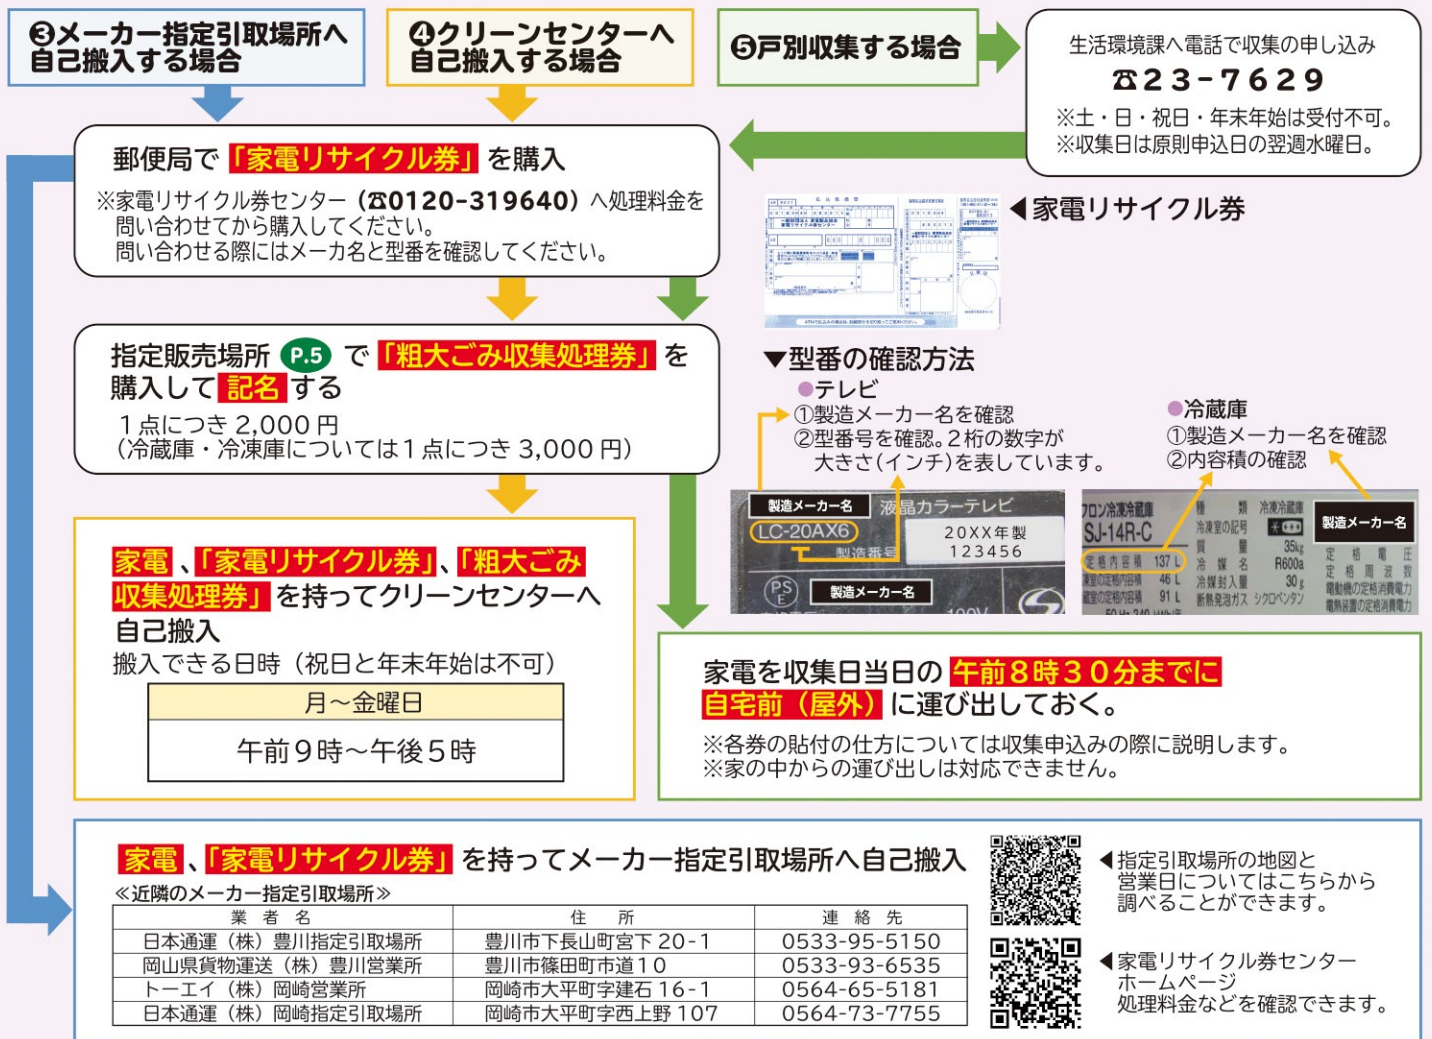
❸メーカー指定引取場所へ自己搬入する場合

❹クリーンセンターへ自己搬入する場合

❺戸別収集する場合

生活環境課へ電話で収集の申し込み
☎23-7629
※土・日・祝日・年末年始は受付不可。
※収集日は原則申込日の翌週水曜日。

郵便局で「家電リサイクル券」を購入
※家電リサイクル券センター（☎0120-319640）へ処理料金を問い合わせてから購入してください。
問い合わせる際にはメーカ名と型番を確認してください。

◀家電リサイクル券

指定販売場所 P.5 で「粗大ごみ収集処理券」を購入して記名する
1点につき 2,000 円
（冷蔵庫・冷凍庫については1点につき 3,000 円）

▼型番の確認方法
●テレビ
①製造メーカー名を確認
②型番号を確認。2桁の数字が大きさ（インチ）を表しています。
●冷蔵庫
①製造メーカー名を確認
②内容積の確認

製造メーカー名
LC-20AX6
液晶カラーテレビ
20XX年製
123456
製造番号
製造メーカー名

フロン冷凍冷蔵庫
SJ-14R-C
製造メーカー名
定格内容積 137 L
46 L
91 L
35kg
R600a
30g

家電、「家電リサイクル券」、「粗大ごみ収集処理券」を持ってクリーンセンターへ自己搬入
搬入できる日時（祝日と年末年始は不可）

| 月～金曜日 |
|---|
| 午前9時～午後5時 |

家電を収集日当日の午前8時30分までに自宅前（屋外）に運び出しておく。
※各券の貼付の仕方については収集申込みの際に説明します。
※家の中からの運び出しは対応できません。

家電、「家電リサイクル券」を持ってメーカー指定引取場所へ自己搬入
≪近隣のメーカー指定引取場所≫

| 業者名 | 住所 | 連絡先 |
|---|---|---|
| 日本通運（株）豊川指定引取場所 | 豊川市下長山町宮下 20-1 | 0533-95-5150 |
| 岡山県貨物運送（株）豊川営業所 | 豊川市篠田町市道10 | 0533-93-6535 |
| トーエイ（株）岡崎営業所 | 岡崎市大平町字建石 16-1 | 0564-65-5181 |
| 日本通運（株）岡崎指定引取場所 | 岡崎市大平町字西上野 107 | 0564-73-7755 |

◀指定引取場所の地図と営業日についてはこちらから調べることができます。

◀家電リサイクル券センターホームページ
処理料金などを確認できます。